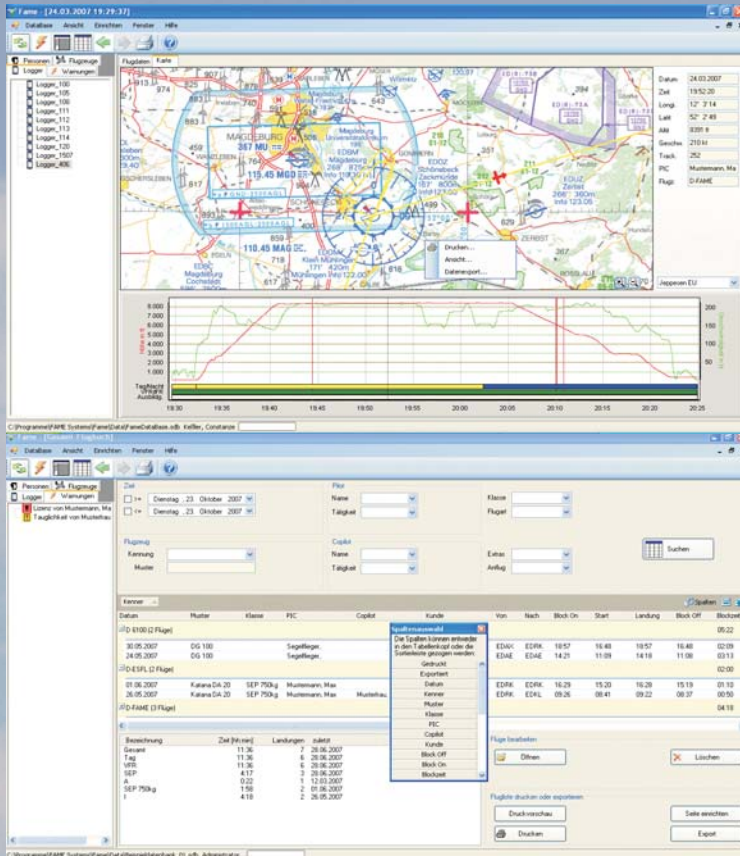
Fame - [24.03.2007 19:29:37]

Database Ansicht Einrichten Fenster Hilfe

Personen Flugzeuge
Logger Warnungen

Logger_100
Logger_105
Logger_106
Logger_111
Logger_112
Logger_113
Logger_114
Logger_120
Logger_1507
Logger_406

Flugdaten Karte

MAGDEBURG
367 MU
110.45 MGD
Magdeburg
EDBM
Magdeburg
EDOZ
Schönebeck
EDCZ
Zerbst
Info 123.05
Infra 123.05
EDOM
Klein Mühlingen
ZERBST

Drucken...
Ansicht...
Datenexport...

Datum 24.03.2007
Zeit 19:52:20
Longi. 12° 3'14
Latit. 52° 2'49
Alti. 8350 ft
Geschw. 210 kt
Track. 252
PIC Mustermann, Ma
Flugz. D-FAME

Jeppesen EU

8.000
7.000
6.000
5.000
4.000
3.000
2.000
1.000
0
200
150
100
50
0

Tag/Nacht
Motor
Ausklinkg.

19:30 19:35 19:40 19:45 19:50 19:55 20:00 20:05 20:10 20:15 20:20 20:25

C:\Programme\FAME Systems\Fame\Data\FameDataBase.sdb Keßler, Constanze

Fame - [Gesamt-Flugbuch]

Database Ansicht Einrichten Fenster Hilfe

Personen Flugzeuge
Logger Warnungen

Lizenz von Mustermann, Ma
Tauglichkeit von Musterma

Zeit
>= Dienstag , 23. Oktober 2007
<= Dienstag , 23. Oktober 2007

Pilot
Name
Tätigkeit

Klasse
Flugart

Flugzeug
Kennung
Muster

Copilot
Name
Tätigkeit

Extras
Anflug

Suchen

Kenner

Spalten

| Datum | Muster | Klasse | PIC | Copilot | Kunde | Von | Nach | Block On | Start | Landung | Block Off | Blockzeit |
|---|---|---|---|---|---|---|---|---|---|---|---|---|
| D-5100 (2 Flüge) | | | | | | | | | | | | 05:22 |
| 30.05.2007 | DG 100 | | Segelflieger, | | | EDAX | EDRK | 18:57 | 16:48 | 18:57 | 16:48 | 02:09 |
| 24.05.2007 | DG 100 | | Segelflieger, | | | EDAE | EDAE | 14:21 | 11:09 | 14:18 | 11:08 | 03:13 |
| D-ESFL (2 Flüge) | | | | | | | | | | | | 02:00 |
| 01.06.2007 | Katana DA 20 | SEP 750kg | Mustermann, Max | | | EDRK | EDRK | 16:29 | 15:20 | 16:28 | 15:19 | 01:10 |
| 26.05.2007 | Katana DA 20 | SEP 750kg | Mustermann, Max | | Musterau | EDRK | EDKL | 09:26 | 08:41 | 09:22 | 08:37 | 00:50 |
| D-FAME (3 Flüge) | | | | | | | | | | | | 04:18 |

Spaltenauswahl
Die Spalten können entweder in den Tabellenkopf oder die Sortierleiste gezogen werden
Gedruckt
Exportiert
Datum
Kenner
Muster
Klasse
PIC
Copilot
Kunde
Block Off
Block On
Blockzeit

| Bezeichnung | Zeit [hh:mm] | Landungen | zuletzt |
|---|---|---|---|
| Gesamt | 11:36 | 7 | 28.06.2007 |
| Tag | 11:36 | 6 | 28.06.2007 |
| VFR | 11:36 | 6 | 28.06.2007 |
| SEP | 4:17 | 3 | 28.06.2007 |
| A | 0:22 | 1 | 12.03.2007 |
| SEP 750kg | 1:59 | 2 | 01.06.2007 |
| I | 4:18 | 2 | 26.05.2007 |

Flüge bearbeiten
Öffnen
Löschen

Flugliste drucken oder exportieren
Druckvorschau
Seite einrichten
Drucken
Export

C:\Programme\FAME Systems\Fame\Data\Beispieldatenbank_01.sdb Administrator